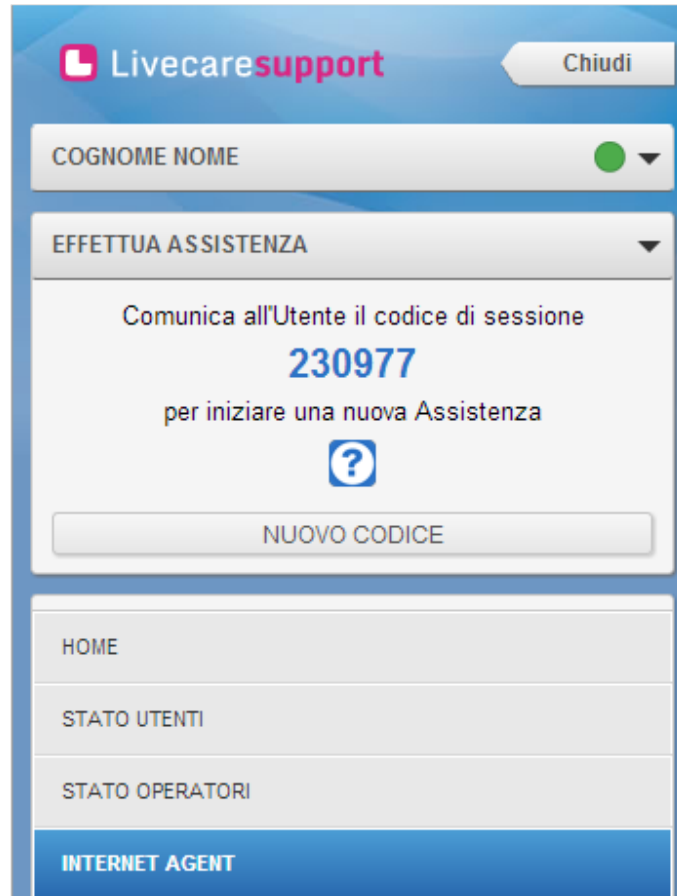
Livecaresupport

Chiudi

COGNOME NOME

EFFETTUA ASSISTENZA

Comunica all'Utente il codice di sessione

230977

per iniziare una nuova Assistenza

?

NUOVO CODICE

HOME

STATO UTENTI

STATO OPERATORI

INTERNET AGENT